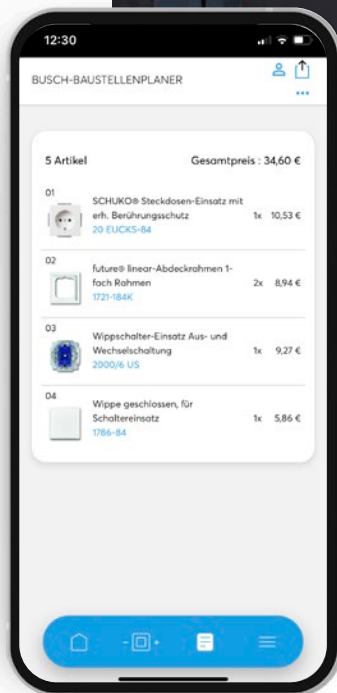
12:30

BUSCH-BAUSTELLENPLANER

5 Artikel

Gesamtpreis : 34,60 €

01
SCHUKO® Steckdosen-Einsatz mit erh. Berührungsschutz
20 EUCKS-84
1x 10,53 €

02
future® linear-Abdeckrahmen 1-fach Rahmen
1721-184K
2x 8,94 €

03
Wippschalter-Einsatz Aus- und Wechselschaltung
2000/6 US
1x 9,27 €

04
Wippe geschlossen, für Schaltereinsatz
1786-84
1x 5,86 €